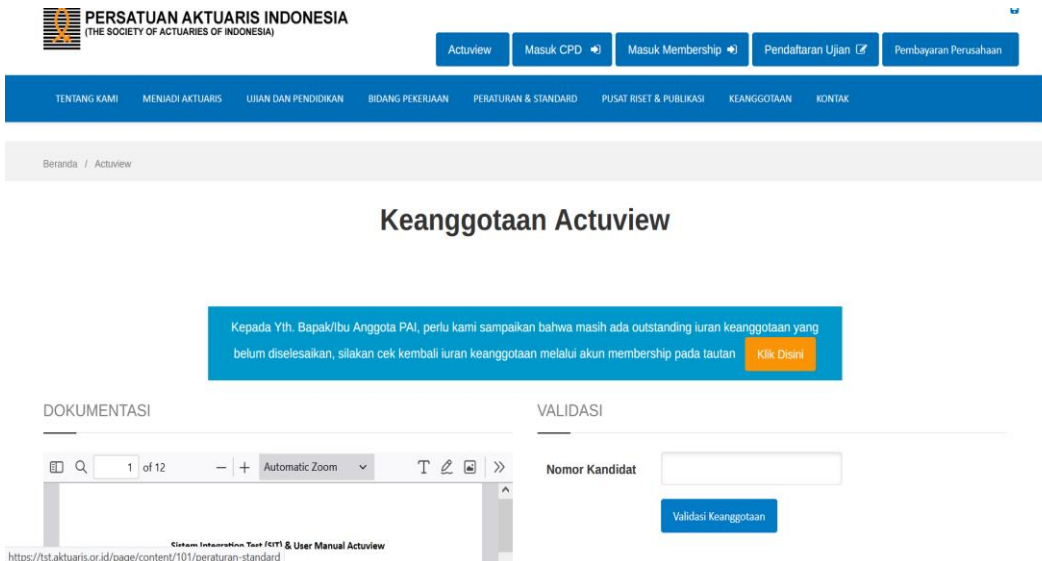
PERSATUAN AKTUARIS INDONESIA
(THE SOCIETY OF ACTUARIES OF INDONESIA)

Actuview | Masuk CPD | Masuk Membership | Pendaftaran Ujian | Pembayaran Perusahaan

TENTANG KAMI | MENJADI AKTUARIS | UJIAN DAN PENDIDIKAN | BIDANG PEKERJAAN | PERATURAN & STANDARD | PUSAT RISET & PUBLIKASI | KEANGGOTAAN | KONTAK

Beranda / Actuview

Keanggotaan Actuview

Kepada Yth. Bapak/Ibu Anggota PAI, perlu kami sampaikan bahwa masih ada outstanding iuran keanggotaan yang belum diselesaikan, silakan cek kembali iuran keanggotaan melalui akun membership pada tautan Klik Disini

DOKUMENTASI

1 of 12 — + Automatic Zoom

Sistem Integration Test (SIT) & User Manual Actuview

https://tst.aktuaris.or.id/page/content/101/peraturan-standard

VALIDASI

Nomor Kandidat

Validasi Keanggotaan